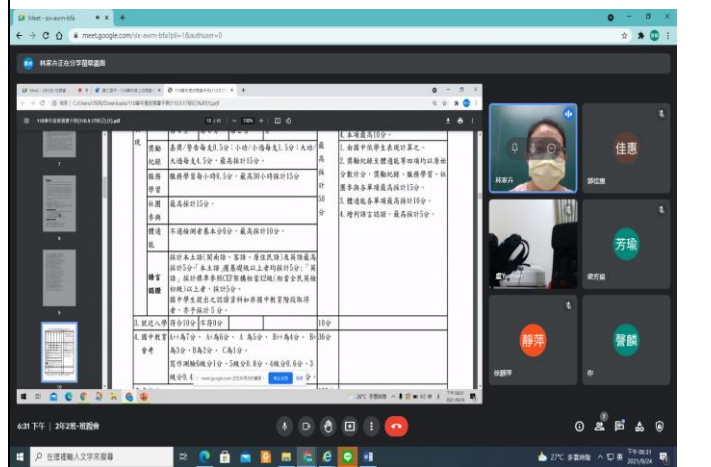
Meet - xix-awm-bfa

meet.google.com/xix-awm-bfa?pli=1&authuser=0

林家卉正在分享螢幕畫面

| 獎勵紀錄 | 嘉獎/警告每支0.5分;小功/小過每支1.5分;大功/大過每支4.5分,最高採計15分。 | 最高採計50分 | 4.本項最高10分。 |
|---|---|---|---|
| 服務學習 | 服務學習每小時0.5分,最高20小時採計15分 | | 1.由國中依學生表現計算之。 2.獎勵紀錄主體透能等四項均以最佳分數計分,獎勵紀錄、服務學習、社團參與各單項最高採計15分。 3.體適能各單項最高採計10分。 4.增列調言認證,最高採計5分。 |
| 社團參與 | 最高採計15分。 | | |
| 體適能 | 不適檢測者基本分6分,最高採計10分。 | | |
| 語言認證 | 採計本土語(閩南語、客語、原住民語)及英語最高採計5分:「本土語」獲基礎級以上者均採計5分;「英語」採計標準參照CEF架構語言認證(相當全民英檢初級)以上者,採計5分。國中學生提出之認證資料如非國中教育階段取得者,亦予採計5分。 | | |
| 3.就近入學 | 符合10分 不符0分 | 10分 | |
| 4.國中教育會考 | A++為7分, A+為6分, A為5分, B++為4分, B+為3分, B為2分, C為1分。寫作測驗6級分1分、5級分0.8分、4級分0.6分、3級分0.4 | 36分 | |

林家卉
佳惠
游佳惠
芳瑜
梁芳瑜
靜萍
徐靜萍
馨麟
你

6:31 下午 | 2年2班-班親會

在這裡輸入文字來搜尋
27°C 多雲時陰
下午 06:31
2021/9/24